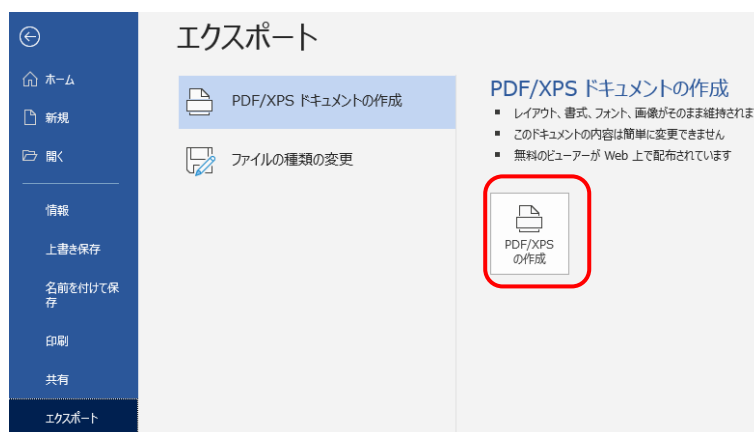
ホーム

新規

開く

情報

上書き保存

名前を付けて保存

印刷

共有

エクスポート

エクスポート

PDF/XPS ドキュメントの作成

ファイルの種類の変更

PDF/XPS ドキュメントの作成

- レイアウト、書式、フォント、画像がそのまま維持されま
- このドキュメントの内容は簡単に変更できません
- 無料のビューアーが Web 上で配布されています

PDF/XPS の作成